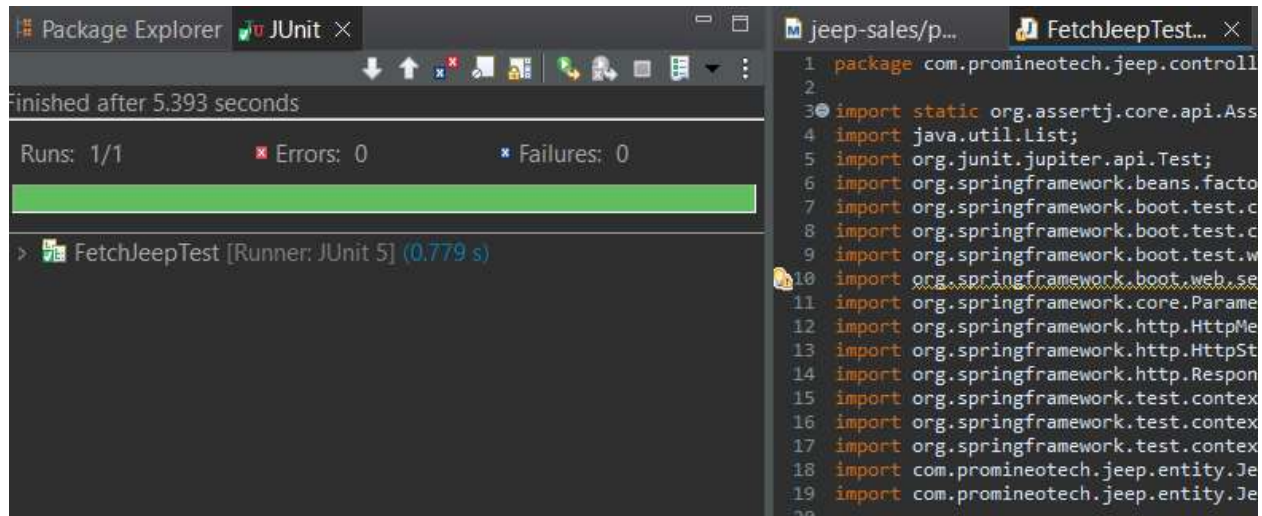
Package Explorer JUnit ×

inished after 5.393 seconds

Runs: 1/1 Errors: 0 Failures: 0

> FetchJeepTest [Runner: JUnit 5] (0.779 s)

jeep-sales/p... FetchJeepTest... ×

1 package com.promineotech.jeep.controll
2
3 import static org.assertj.core.api.Ass
4 import java.util.List;
5 import org.junit.jupiter.api.Test;
6 import org.springframework.beans.facto
7 import org.springframework.boot.test.c
8 import org.springframework.boot.test.c
9 import org.springframework.boot.test.w
10 import org.springframework.boot.web.se
11 import org.springframework.core.Parame
12 import org.springframework.http.HttpMe
13 import org.springframework.http.HttpSt
14 import org.springframework.http.Respon
15 import org.springframework.test.contex
16 import org.springframework.test.contex
17 import org.springframework.test.contex
18 import com.promineotech.jeep.entity.Je
19 import com.promineotech.jeep.entity.Je